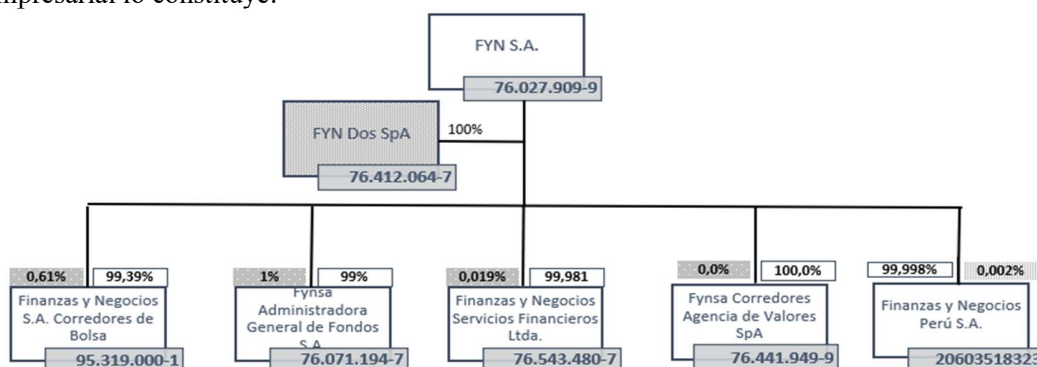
empresarial lo constituye:

FYN S.A.
76.027.909-9

FYN Dos SpA
76.412.064-7
100%

0,61% 99,39%
Finanzas y Negocios S.A. Corredores de Bolsa
95.319.000-1

1% 99%
Fynsa Administradora General de Fondos S.A.
76.071.194-7

0,019% 99,981
Finanzas y Negocios Servicios Financieros Ltda.
76.543.480-7

0,0% 100,0%
Fynsa Corredores Agencia de Valores SpA
76.441.949-9

99,998% 0,002%
Finanzas y Negocios Perú S.A.
2060351832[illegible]